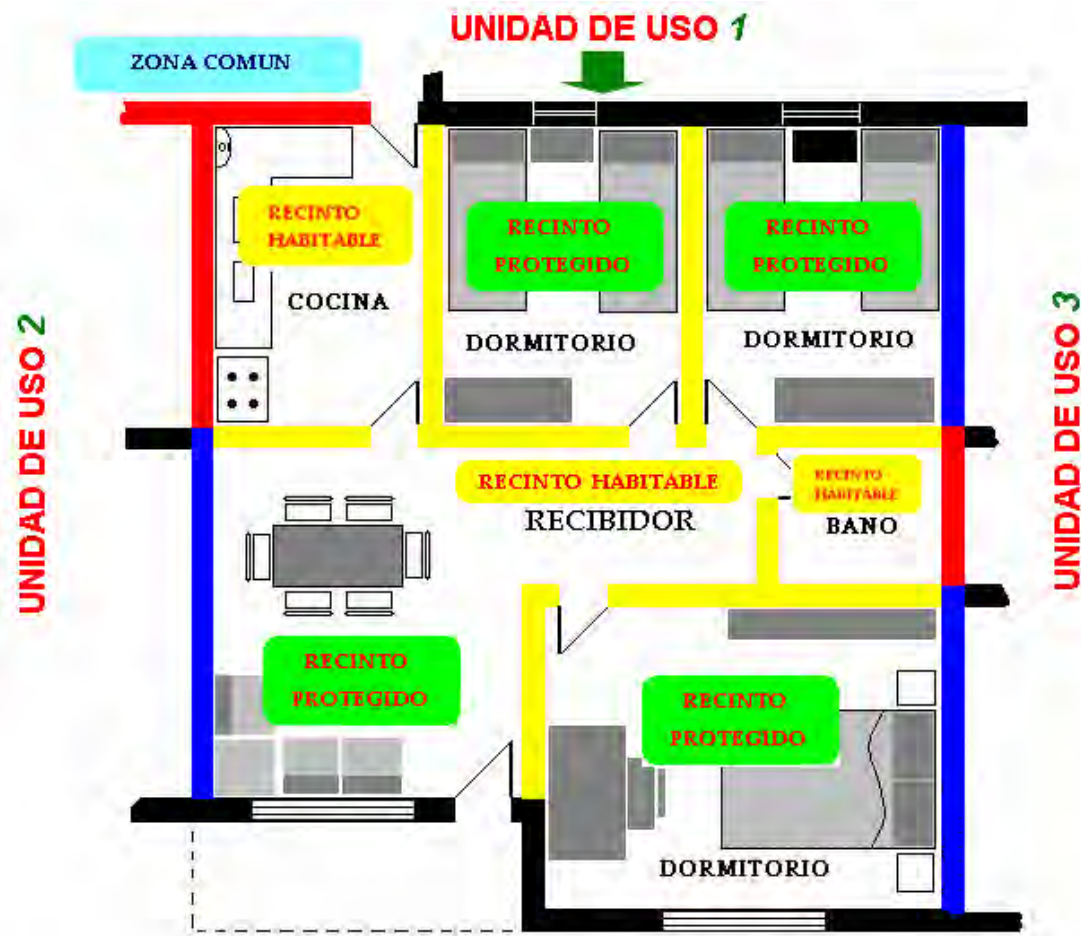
UNIDAD DE USO 1

ZONA COMUN

RECINTO HABITABLE

COCINA

RECINTO PROTEGIDO

DORMITORIO

RECINTO PROTEGIDO

DORMITORIO

UNIDAD DE USO 2

UNIDAD DE USO 3

RECINTO HABITABLE

RECIBIDOR

RECINTO HABITABLE

BANO

RECINTO PROTEGIDO

RECINTO PROTEGIDO

DORMITORIO